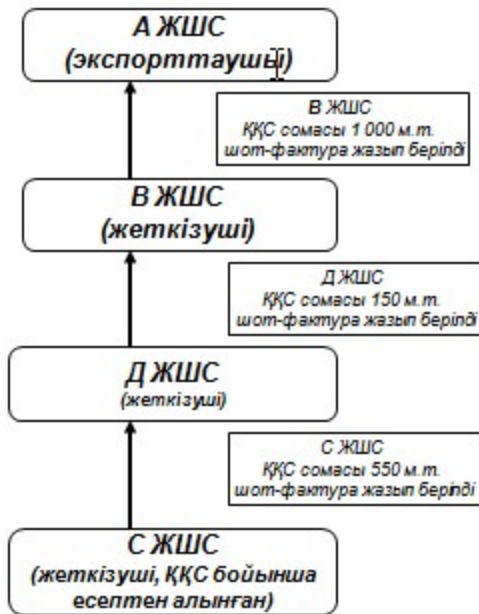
А ЖШС
(экспорттаушы)

В ЖШС
ҚҚС сомасы 1 000 м.т.
шот-фактура жазып берілді

В ЖШС
(жеткізуші)

Д ЖШС
ҚҚС сомасы 150 м.т.
шот-фактура жазып берілді

Д ЖШС
(жеткізуші)

С ЖШС
ҚҚС сомасы 550 м.т.
шот-фактура жазып берілді

С ЖШС
(жеткізуші, ҚҚС бойынша есептен алынған)